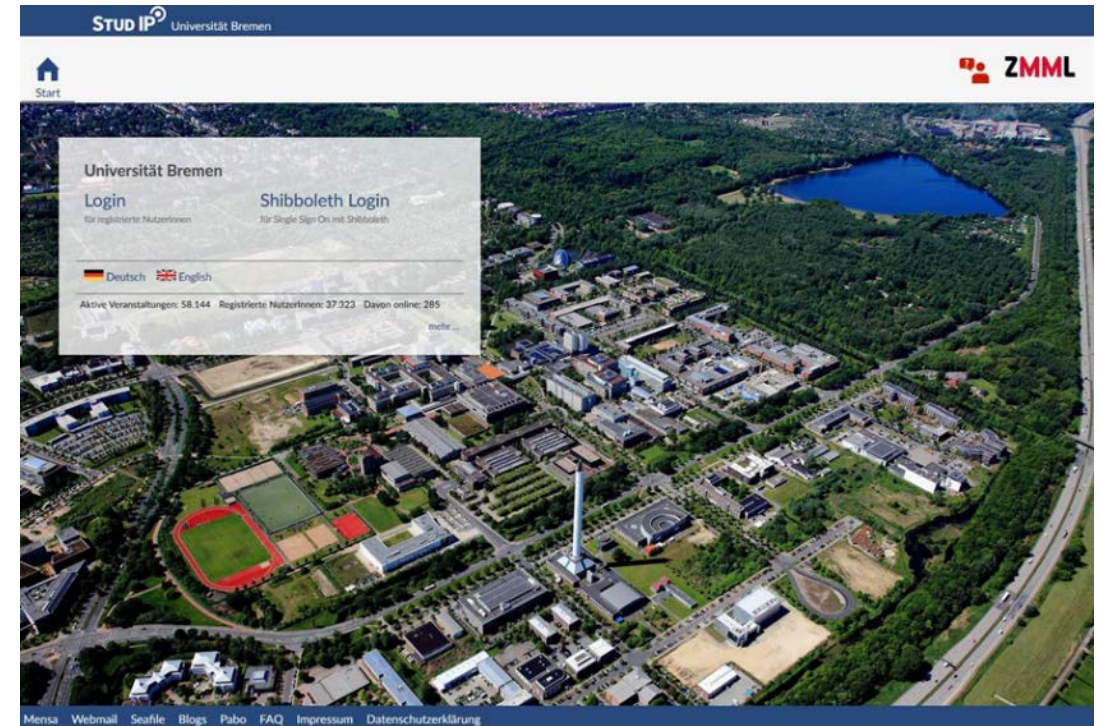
STUD IP Universität Bremen

Start

ZMML

Universität Bremen

Login
für registrierte NutzerInnen

Shibboleth Login
für Single Sign On mit Shibboleth

Deutsch English

Aktive Veranstaltungen: 58.144 Registrierte NutzerInnen: 37.323 Davon online: 285

mehr...

Mensa Webmail Seafile Blogs Pabo FAQ Impressum Datenschutzerklärung